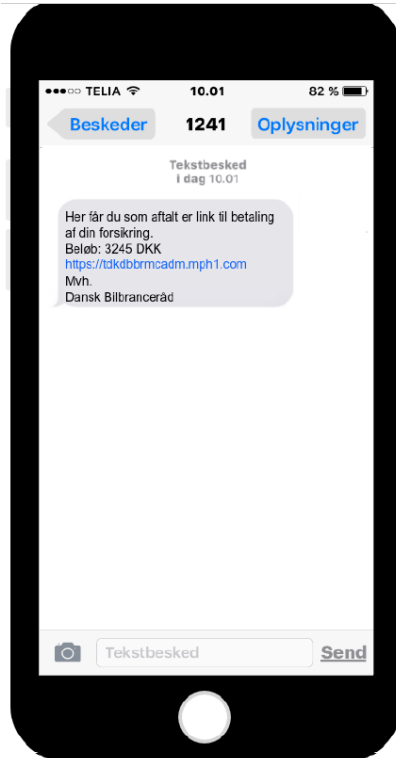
●●●○○ TELIA 10.01 82 %

Beskeder 1241 Oplysninger

Tekstbesked
i dag 10.01

Her får du som aftalt er link til betaling af din forsikring.
Beløb: 3245 DKK
https://tdkdbbrmcadm.mph1.com
Mvh.
Dansk Bilbranceråd

Tekstbesked Send